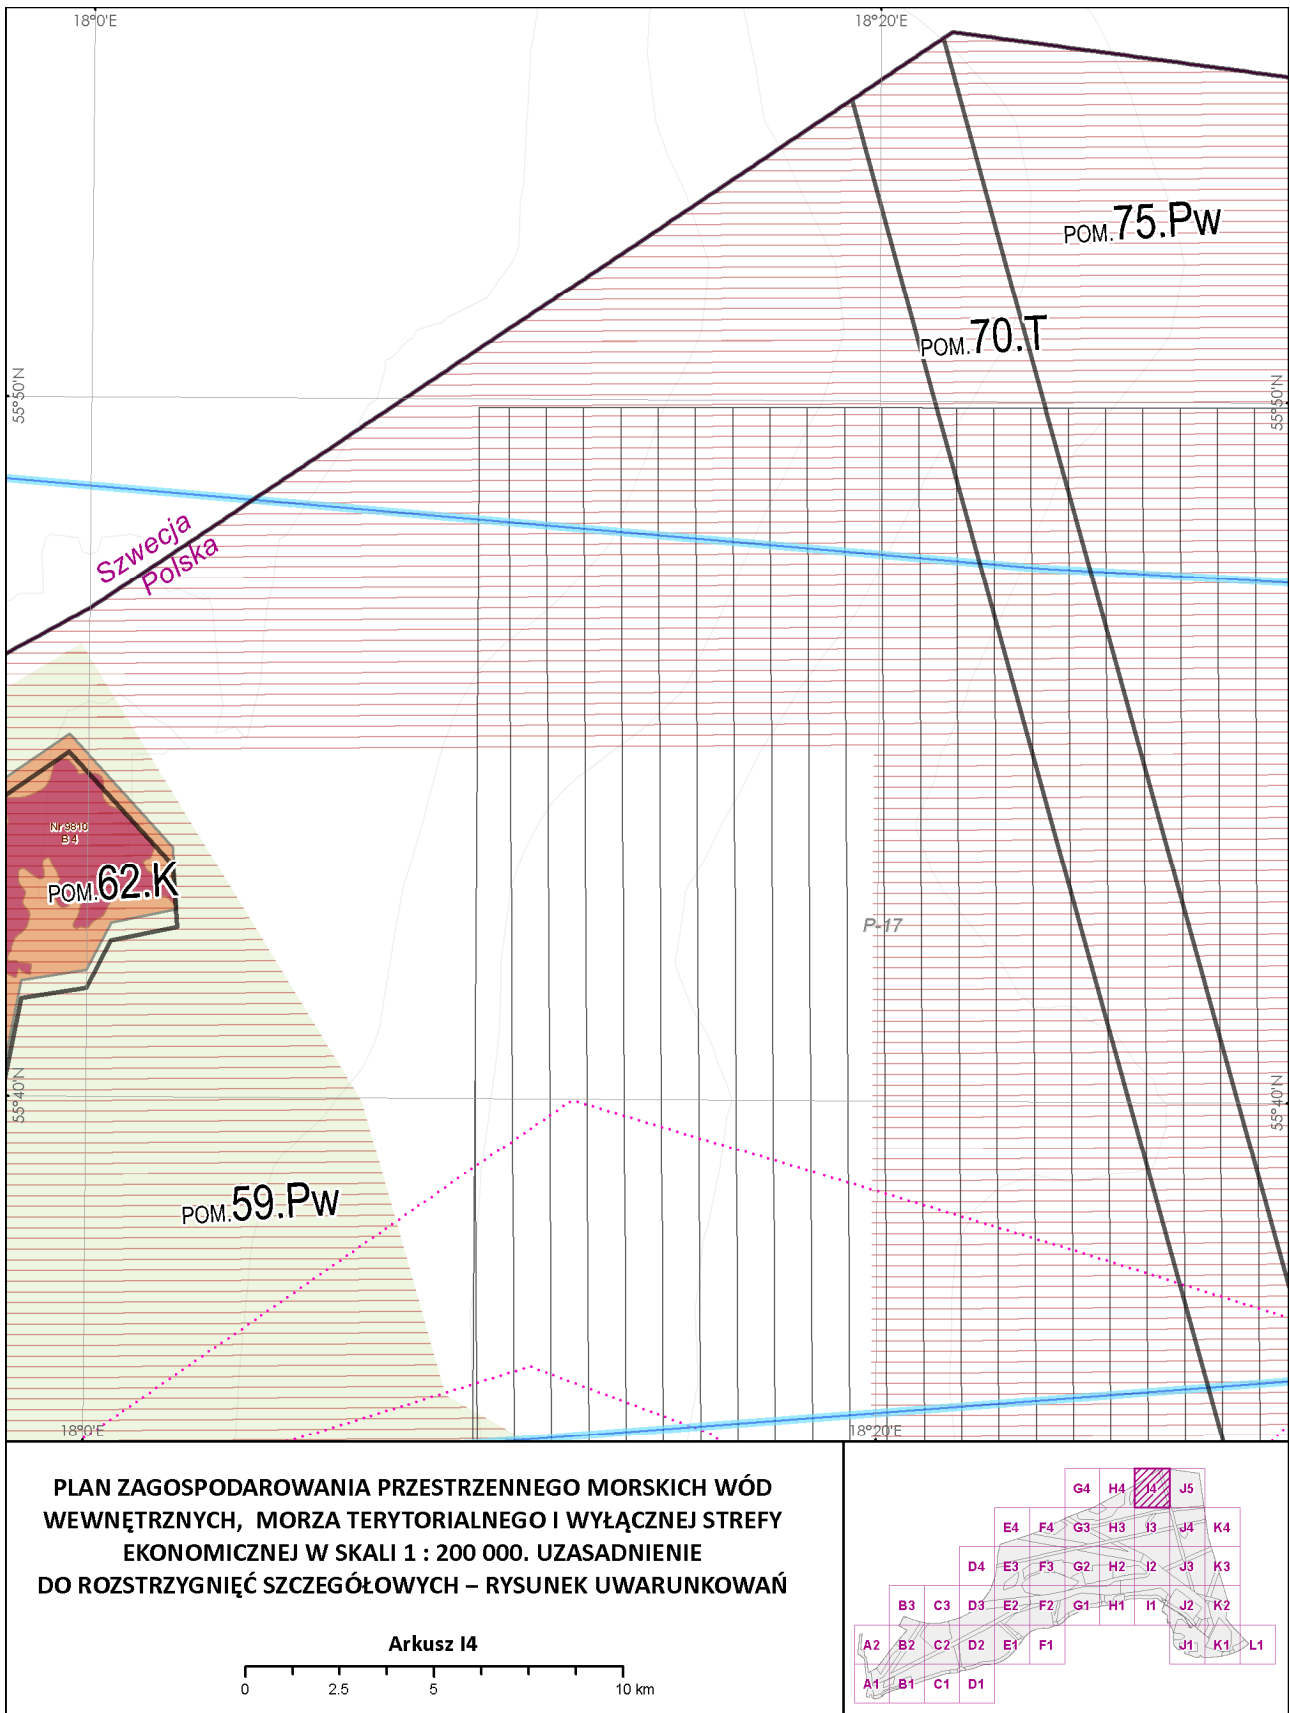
18°0'E
18°20'E
POM.75.Pw
POM.70.T
55°50'N
55°50'N
Szwecja
Polska
Nr 9810
B 4
POM.62.K
P-17
55°40'N
55°40'N
POM.59.Pw
18°0'E
18°20'E

PLAN ZAGOSPODAROWANIA PRZESTRZENNEGO MORSKICH WÓD WEWNĘTRZNYCH, MORZA TERYTORIALNEGO I WYŁĄCZNEJ STREFY EKONOMICZNEJ W SKALI 1 : 200 000. UZASADNIENIE DO ROZSTRZYGNIĘĆ SZCZEGÓŁOWYCH – RYSUNEK UWARUNKOWAŃ

Arkusz I4

0 2.5 5 10 km

G4 H4 I4 J5
E4 F4 G3 H3 I3 J4 K4
D4 E3 F3 G2 H2 I2 J3 K3
B3 C3 D3 E2 F2 G1 H1 I1 J2 K2
A2 B2 C2 D2 E1 F1 J1 K1 L1
A1 B1 C1 D1